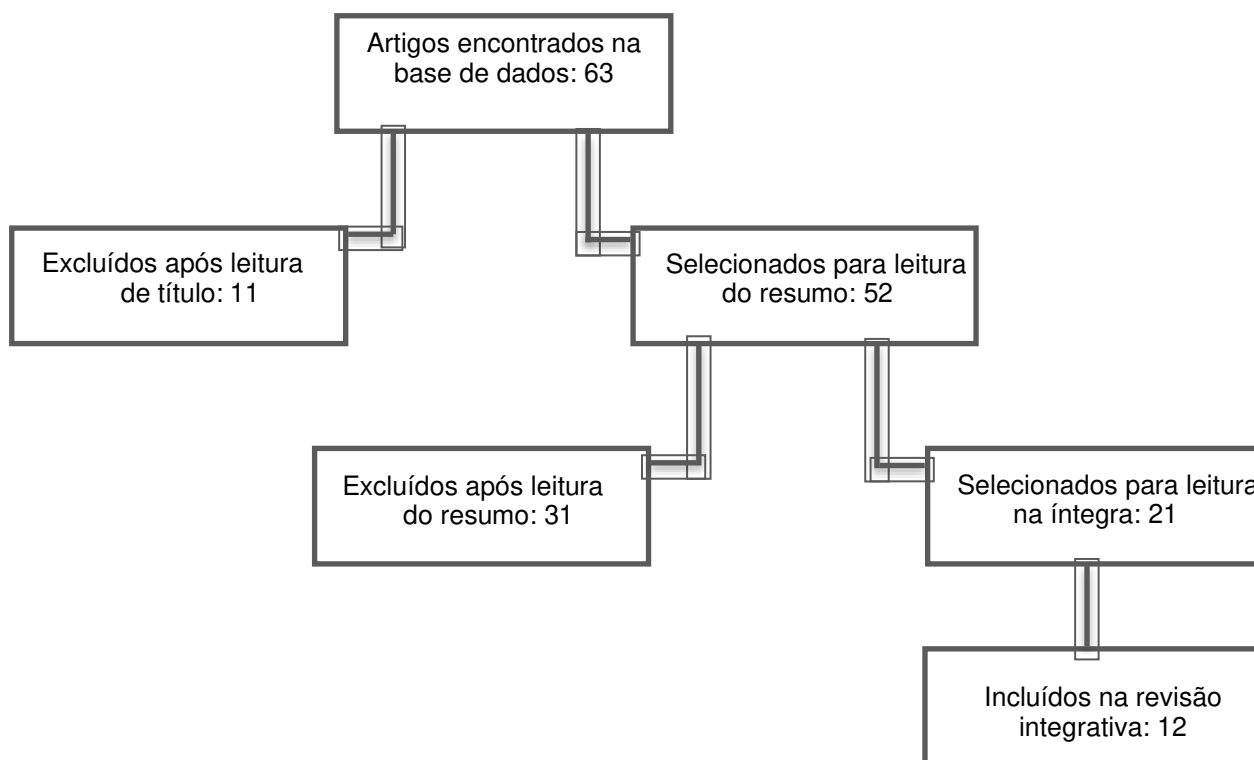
Artigos encontrados na base de dados: 63

Excluídos após leitura de título: 11

Selecionados para leitura do resumo: 52

Excluídos após leitura do resumo: 31

Selecionados para leitura na íntegra: 21

Incluídos na revisão integrativa: 12